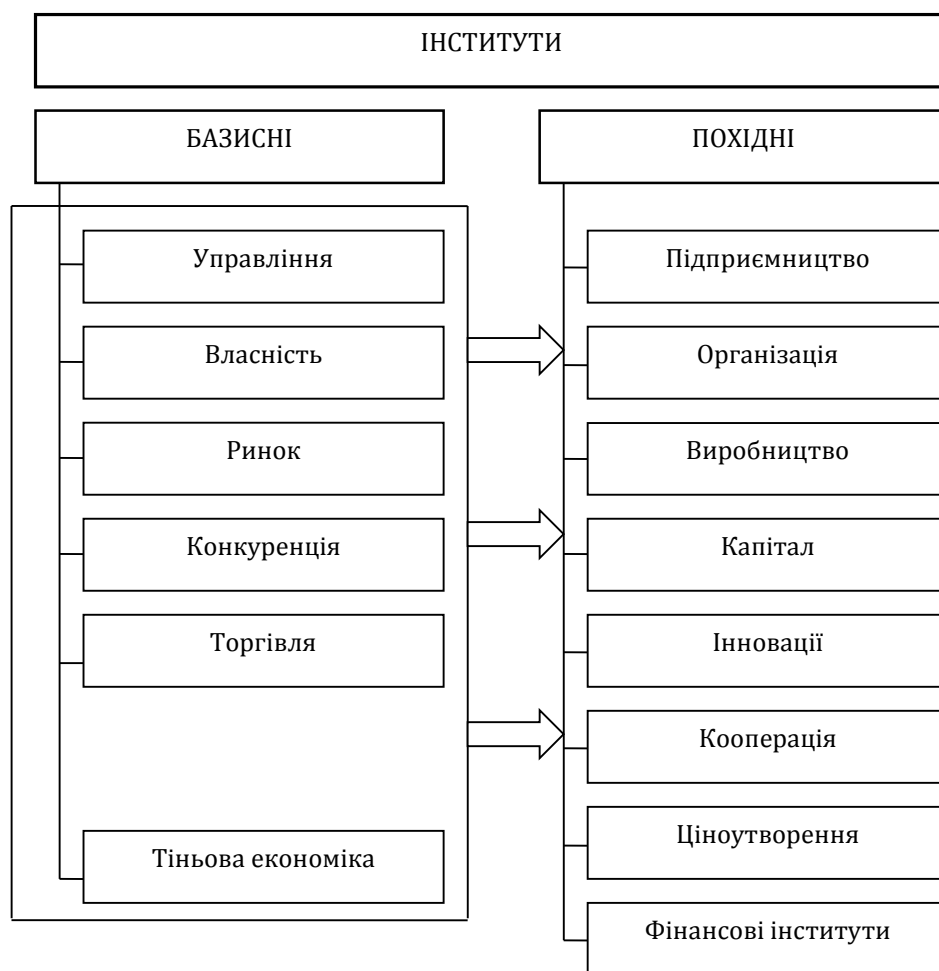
ІНСТИТУТИ

БАЗИСНІ

Управління

Власність

Ринок

Конкуренція

Торгівля

Тіньова економіка

ПОХІДНІ

Підприємництво

Організація

Виробництво

Капітал

Інновації

Кооперація

Ціноутворення

Фінансові інститути